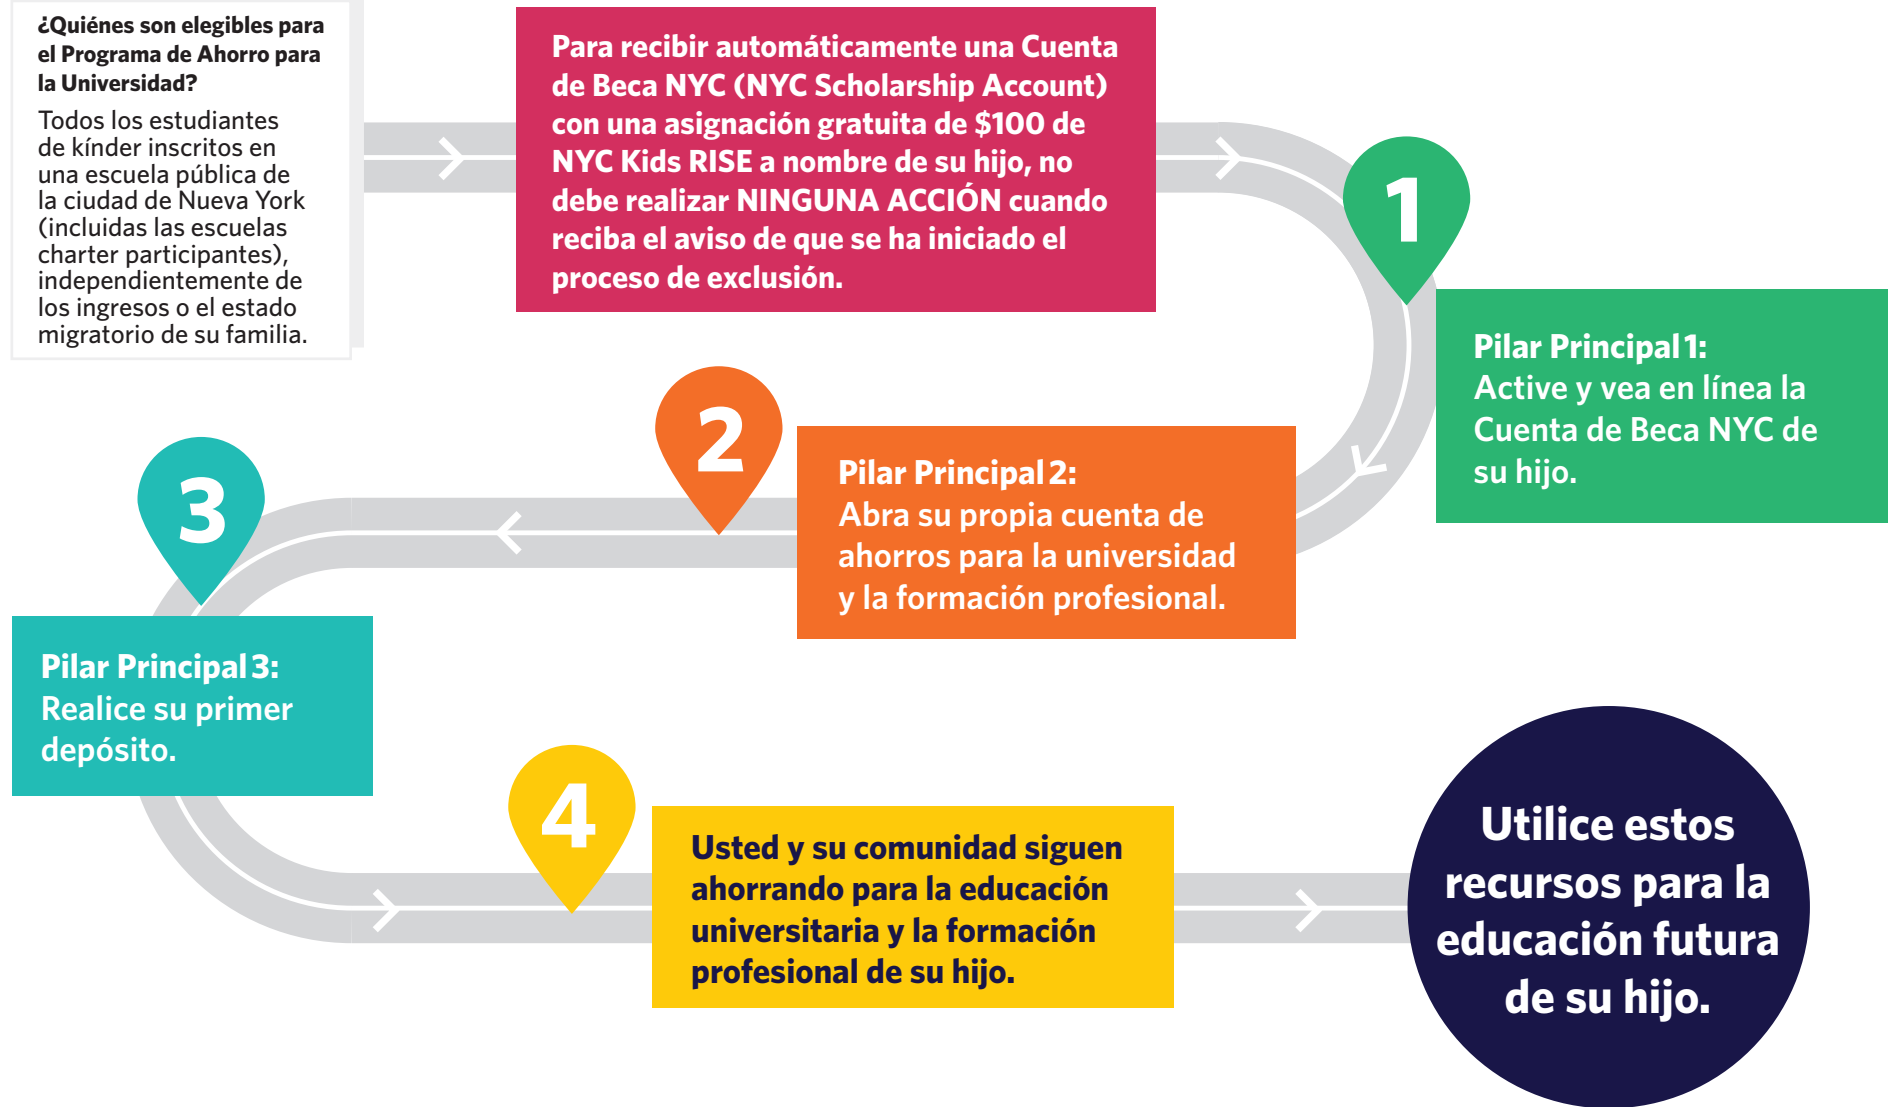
¿Quiénes son elegibles para el Programa de Ahorro para la Universidad?

Todos los estudiantes de kínder inscritos en una escuela pública de la ciudad de Nueva York (incluidas las escuelas charter participantes), independientemente de los ingresos o el estado migratorio de su familia.

Para recibir automáticamente una Cuenta de Beca NYC (NYC Scholarship Account) con una asignación gratuita de $100 de NYC Kids RISE a nombre de su hijo, no debe realizar NINGUNA ACCIÓN cuando reciba el aviso de que se ha iniciado el proceso de exclusión.

1

Pilar Principal 1: Active y vea en línea la Cuenta de Beca NYC de su hijo.

2

Pilar Principal 2: Abra su propia cuenta de ahorros para la universidad y la formación profesional.

3

Pilar Principal 3: Realice su primer depósito.

4

Usted y su comunidad siguen ahorrando para la educación universitaria y la formación profesional de su hijo.

Utilice estos recursos para la educación futura de su hijo.